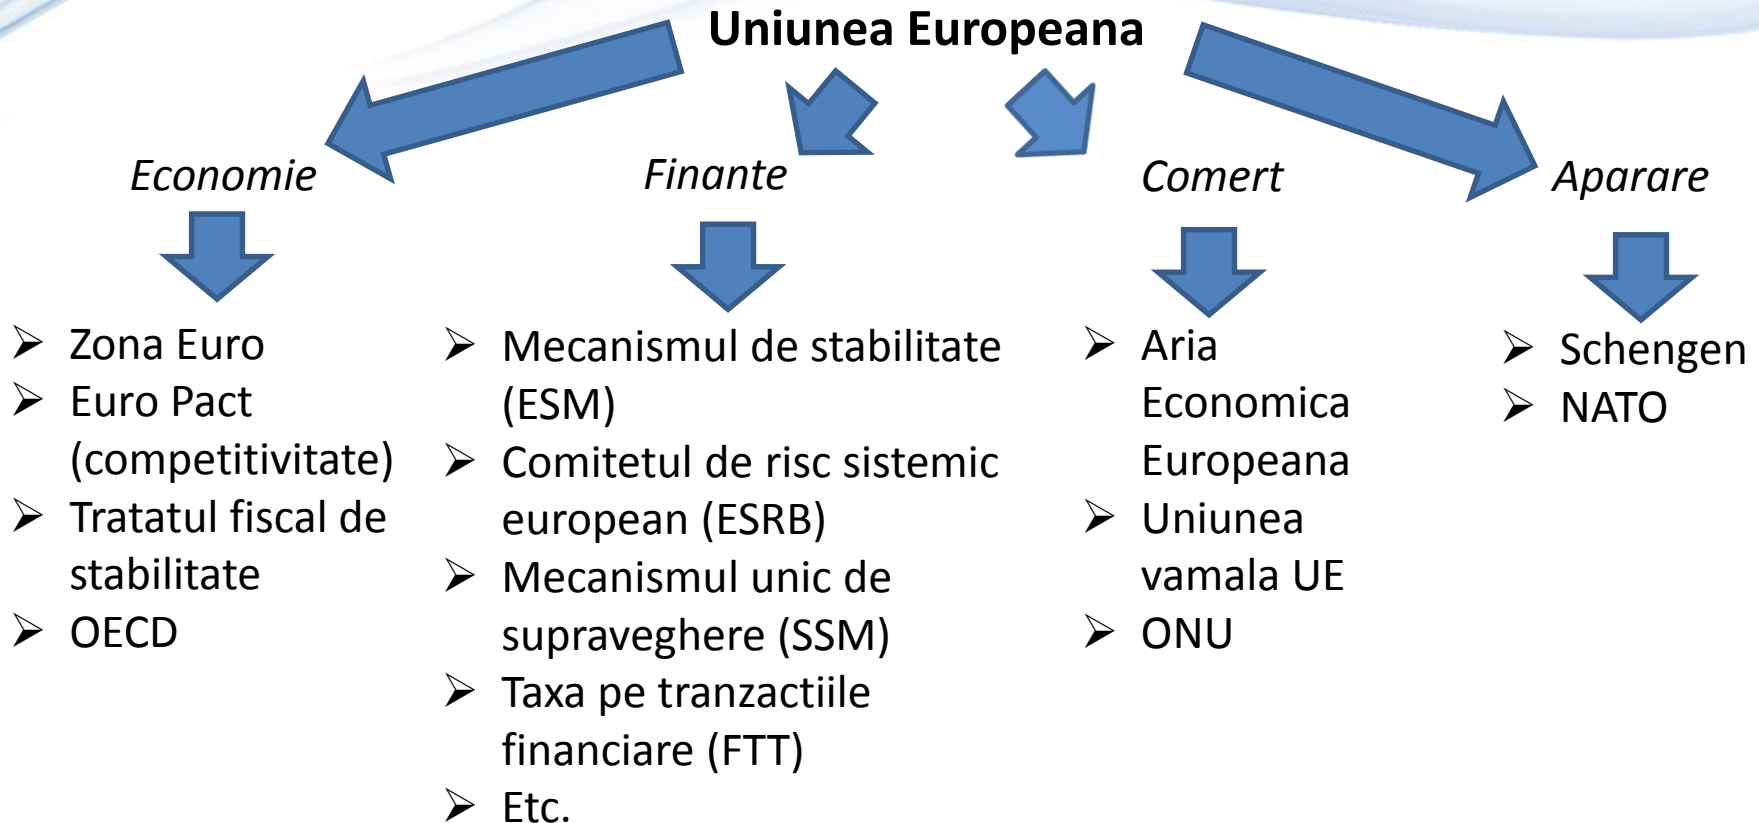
Uniunea Europeana

Economie
- Zona Euro
- Euro Pact (competitivitate)
- Tratatul fiscal de stabilitate
- OECD

Finante
- Mecanismul de stabilitate (ESM)
- Comitetul de risc sistemic european (ESRB)
- Mecanismul unic de supraveghere (SSM)
- Taxa pe tranzactiile financiare (FTT)
- Etc.

Comert
- Aria Economica Europeana
- Uniunea vamala UE
- ONU

Aparare
- Schengen
- NATO